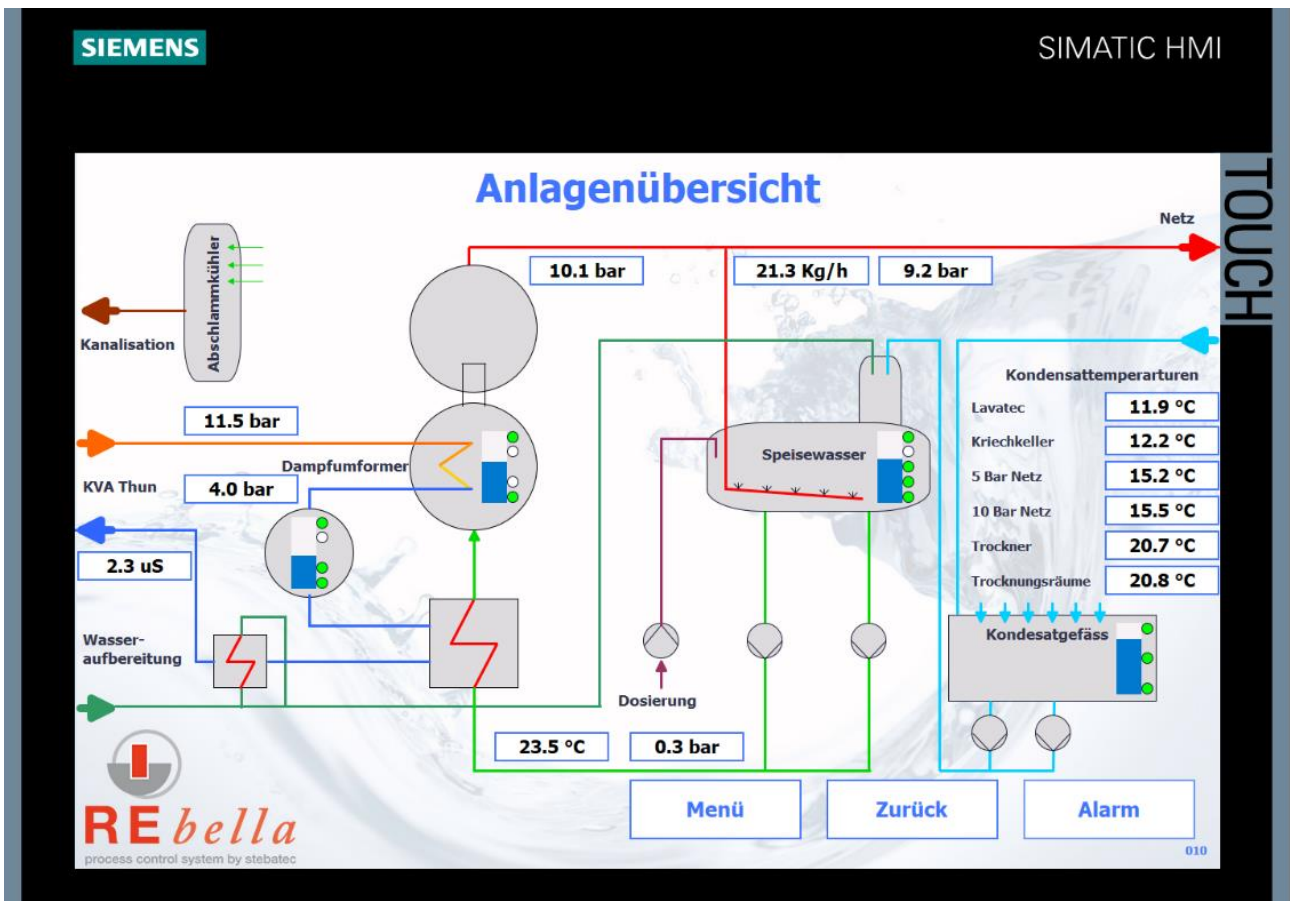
SIEMENS

SIMATIC HMI

TOUCH

Anlagenübersicht

Netz

Abschlammkühler

Kanalisation

10.1 bar

21.3 Kg/h

9.2 bar

Kondensattemperarturen

| Lavatec | 11.9 °C |
|---|---|
| Kriechkeller | 12.2 °C |
| 5 Bar Netz | 15.2 °C |
| 10 Bar Netz | 15.5 °C |
| Trockner | 20.7 °C |
| Trocknungsräume | 20.8 °C |

11.5 bar

Dampfumformer

KVA Thun

4.0 bar

Speisewasser

2.3 uS

Wasser-aufbereitung

Kondesatgefäss

Dosierung

23.5 °C

0.3 bar

REbella

process control system by stebatec

Menü

Zurück

Alarm

010